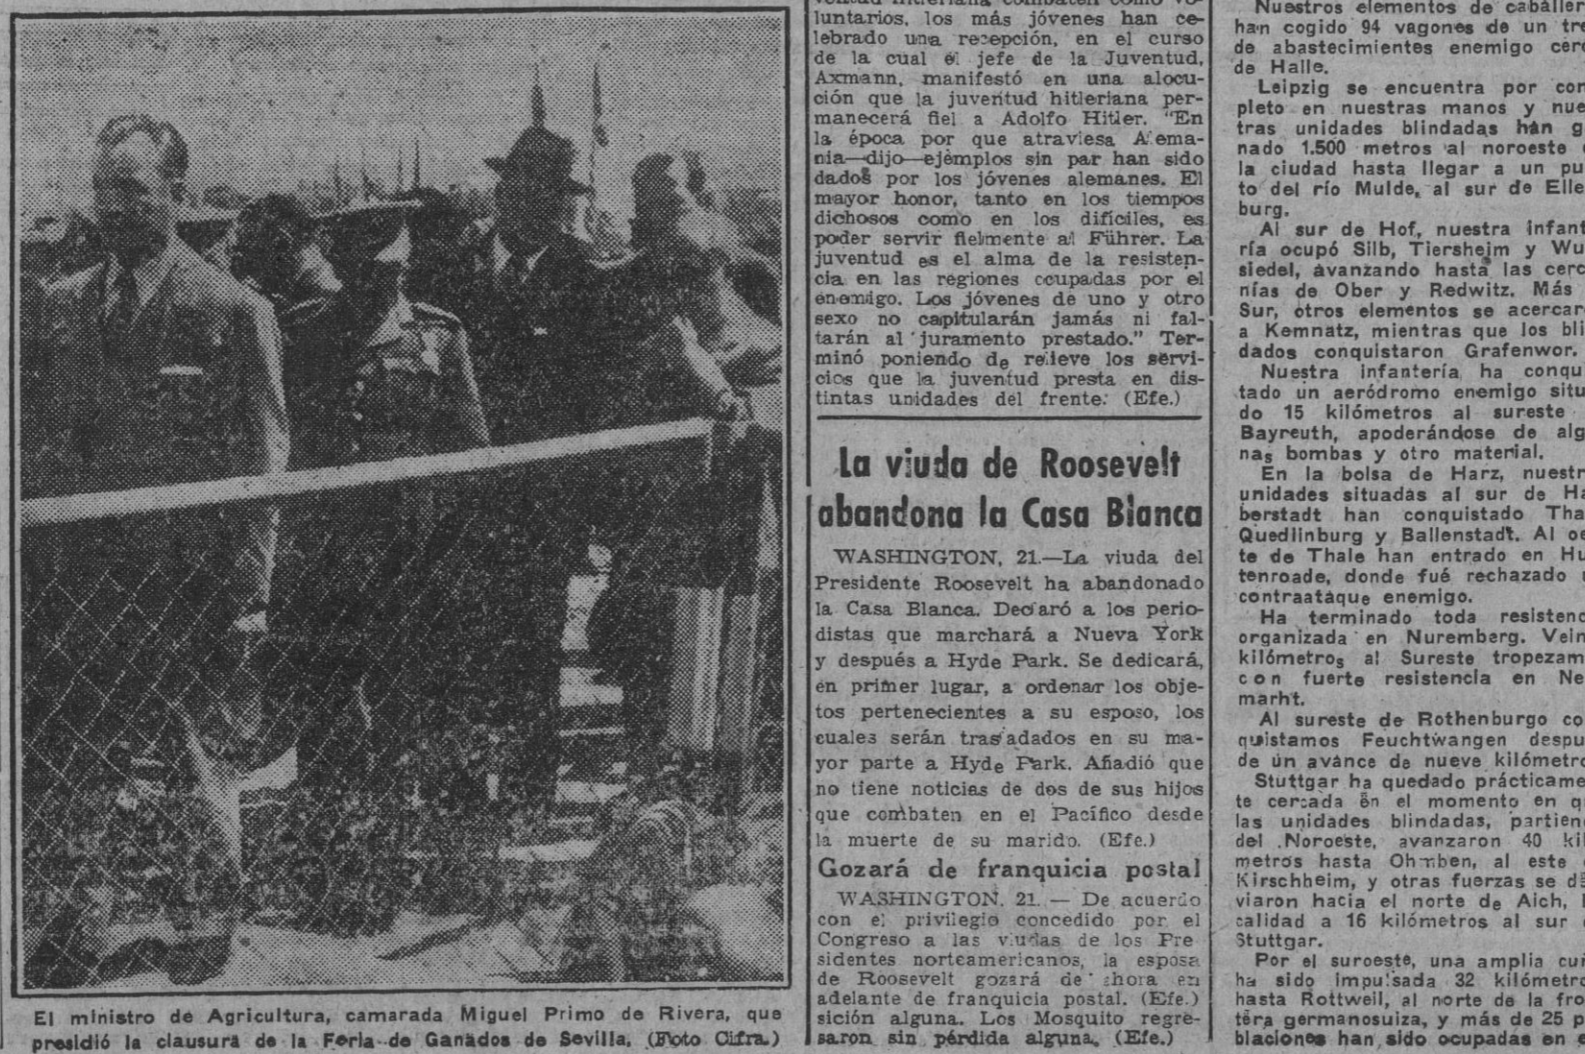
El ministro de Agricultura, camarada Miguel Primo de Rivera, que presidió la clausura de la Feria de Ganados de Sevilla. (Foto Cifra.)

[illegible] voluntarios, los más jóvenes han celebrado una recepción, en el curso de la cual el jefe de la Juventud, Axmann, manifestó en una alocución que la juventud hitleriana permanecerá fiel a Adolfo Hitler. "En la época por que atraviesa Alemania—dijo—ejemplos sin par han sido dados por los jóvenes alemanes. El mayor honor, tanto en los tiempos dichosos como en los difíciles, es poder servir fielmente al Führer. La juventud es el alma de la resistencia en las regiones ocupadas por el enemigo. Los jóvenes de uno y otro sexo no capitularán jamás ni faltarán al juramento prestado." Terminó poniendo de relieve los servicios que la juventud presta en distintas unidades del frente. (Efe.)

La viuda de Roosevelt abandona la Casa Blanca

WASHINGTON, 21.—La viuda del Presidente Roosevelt ha abandonado la Casa Blanca. Declaró a los periodistas que marchará a Nueva York y después a Hyde Park. Se dedicará, en primer lugar, a ordenar los objetos pertenecientes a su esposo, los cuales serán trasladados en su mayor parte a Hyde Park. Añadió que no tiene noticias de dos de sus hijos que combaten en el Pacífico desde la muerte de su marido. (Efe.)

Gozará de franquicia postal

WASHINGTON, 21. — De acuerdo con el privilegio concedido por el Congreso a las viudas de los Presidentes norteamericanos, la esposa de Roosevelt gozará de ahora en adelante de franquicia postal. (Efe.)
sición alguna. Los Mosquito regresaron sin pérdida alguna. (Efe.)

Nuestros elementos de caballer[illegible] han cogido 94 vagones de un tre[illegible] de abastecimientes enemigo cerc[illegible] de Halle.

Leipzig se encuentra por com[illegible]pleto en nuestras manos y nue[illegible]tras unidades blindadas han g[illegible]nado 1.500 metros al noroeste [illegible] la ciudad hasta llegar a un pu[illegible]to del río Mulde, al sur de Elle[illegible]burg.

Al sur de Hof, nuestra infant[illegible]ría ocupó Silb, Tiershejm y Wu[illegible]siedel, avanzando hasta las cerc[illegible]nías de Ober y Redwitz. Más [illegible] Sur, otros elementos se acercar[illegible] a Kemnatz, mientras que los bli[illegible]dados conquistaron Grafenwor.

Nuestra infantería ha conqu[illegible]tado un aeródromo enemigo situ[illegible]do 15 kilómetros al sureste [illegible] Bayreuth, apoderándose de alg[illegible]nas bombas y otro material.

En la bolsa de Harz, nuestr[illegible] unidades situadas al sur de Ha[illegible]berstadt han conquistado Tha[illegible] Quedlinburg y Ballenstadt. Al oe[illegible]te de Thale han entrado en Hu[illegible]tenroade, donde fué rechazado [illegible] contraataque enemigo.

Ha terminado toda resistenc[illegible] organizada en Nuremberg. Vein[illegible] kilómetros al Sureste tropezam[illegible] con fuerte resistencia en Ne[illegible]marht.

Al sureste de Rothenburgo co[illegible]quistamos Feuchtwangen despu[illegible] de un avance de nueve kilómetro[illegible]

Stuttgar ha quedado prácticame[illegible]te cercada en el momento en q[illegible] las unidades blindadas, partien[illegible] del Noroeste, avanzaron 40 ki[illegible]metros hasta Ohmben, al este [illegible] Kirschheim, y otras fuerzas se d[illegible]viaron hacia el norte de Aich, l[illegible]calidad a 16 kilómetros al sur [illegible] Stuttgar.

Por el suroeste, una amplia cu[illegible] ha sido impulsada 32 kilómetro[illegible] hasta Rottweil, al norte de la fro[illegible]tera germanosuiza, y más de 25 p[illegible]blaciones han sido ocupadas en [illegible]